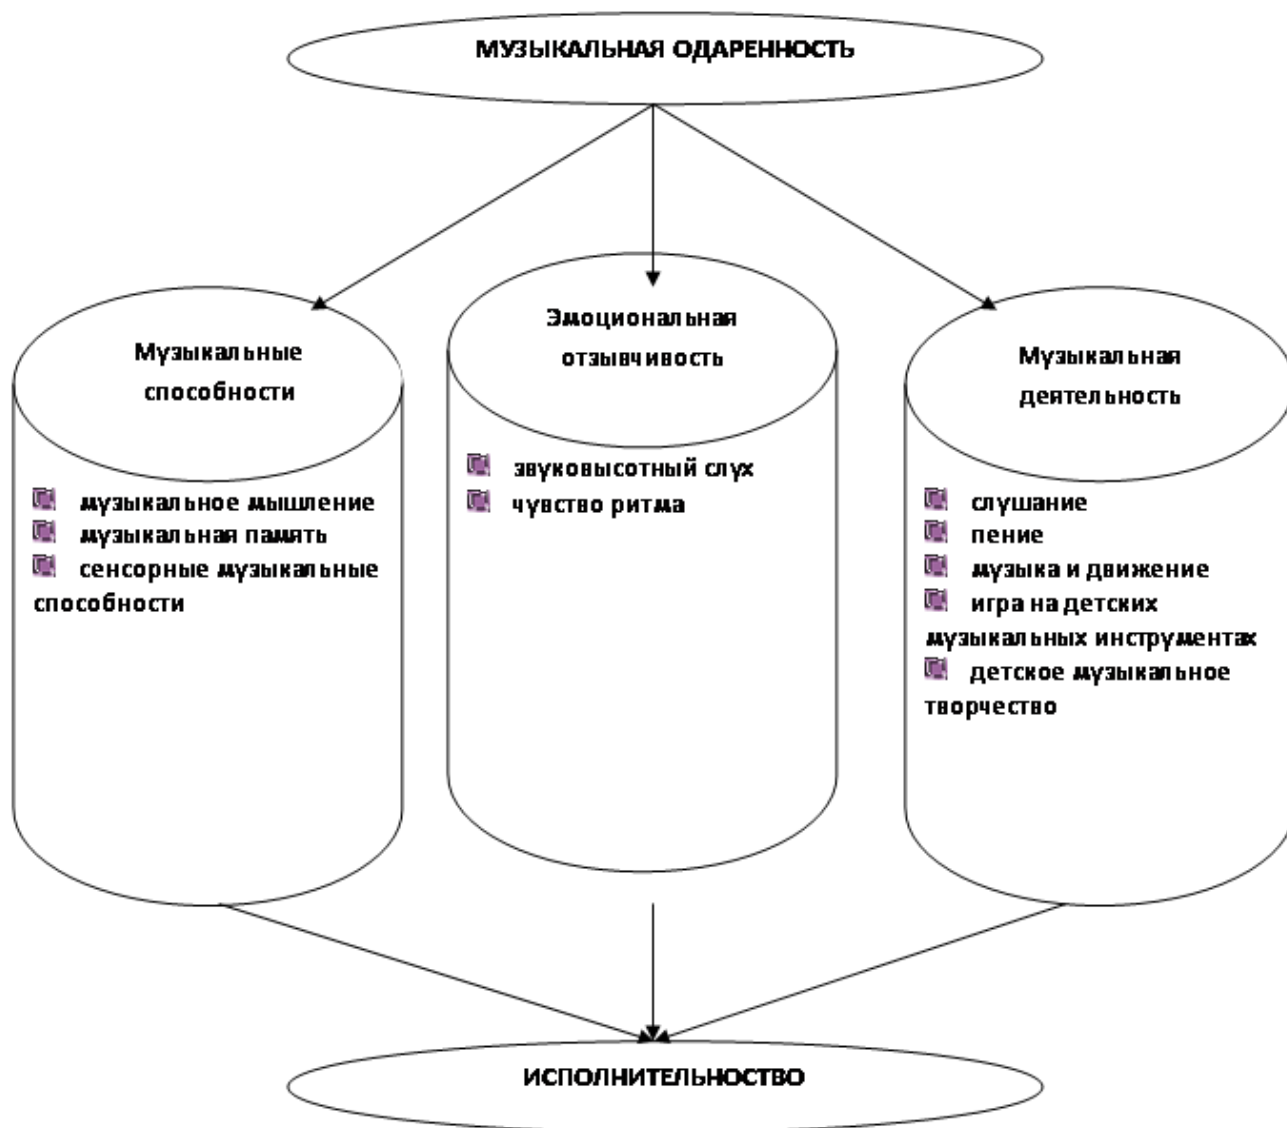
МУЗЫКАЛЬНАЯ ОДАРЕННОСТЬ

Музыкальные способности

музыкальное мышление
музыкальная память
сенсорные музыкальные способности

Эмоциональная отзывчивость

звуковысотный слух
чувство ритма

Музыкальная деятельность

слушание
пение
музыка и движение
игра на детских музыкальных инструментах
детское музыкальное творчество

ИСПОЛНИТЕЛЬНОСТВО